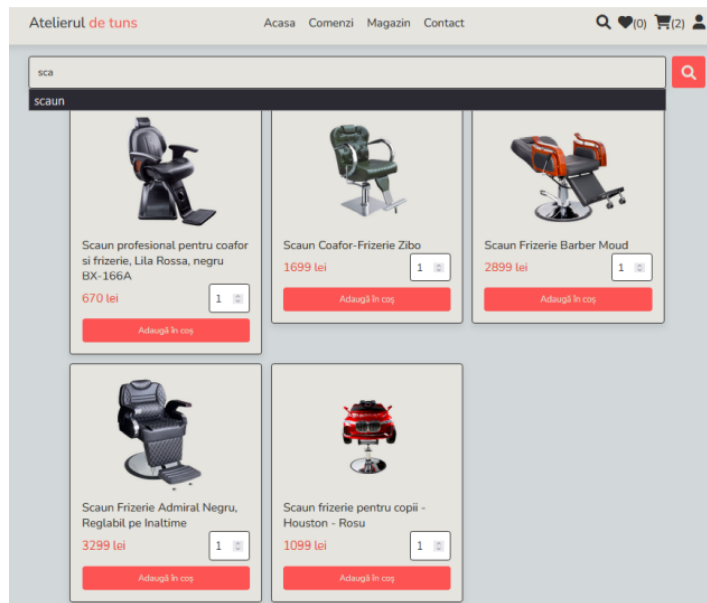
Atelierul de tuns

Acasa Comenzi Magazin Contact

(0) (2)

sca

scaun

Scaun profesional pentru coafor si frizerie, Lila Rossa, negru BX-166A
670 lei
1
Adaugă în coș

Scaun Coafor-Frizerie Zibo
1699 lei
1
Adaugă în coș

Scaun Frizerie Barber Moud
2899 lei
1
Adaugă în coș

Scaun Frizerie Admiral Negru, Reglabil pe Inaltime
3299 lei
1
Adaugă în coș

Scaun frizerie pentru copii - Houston - Rosu
1099 lei
1
Adaugă în coș